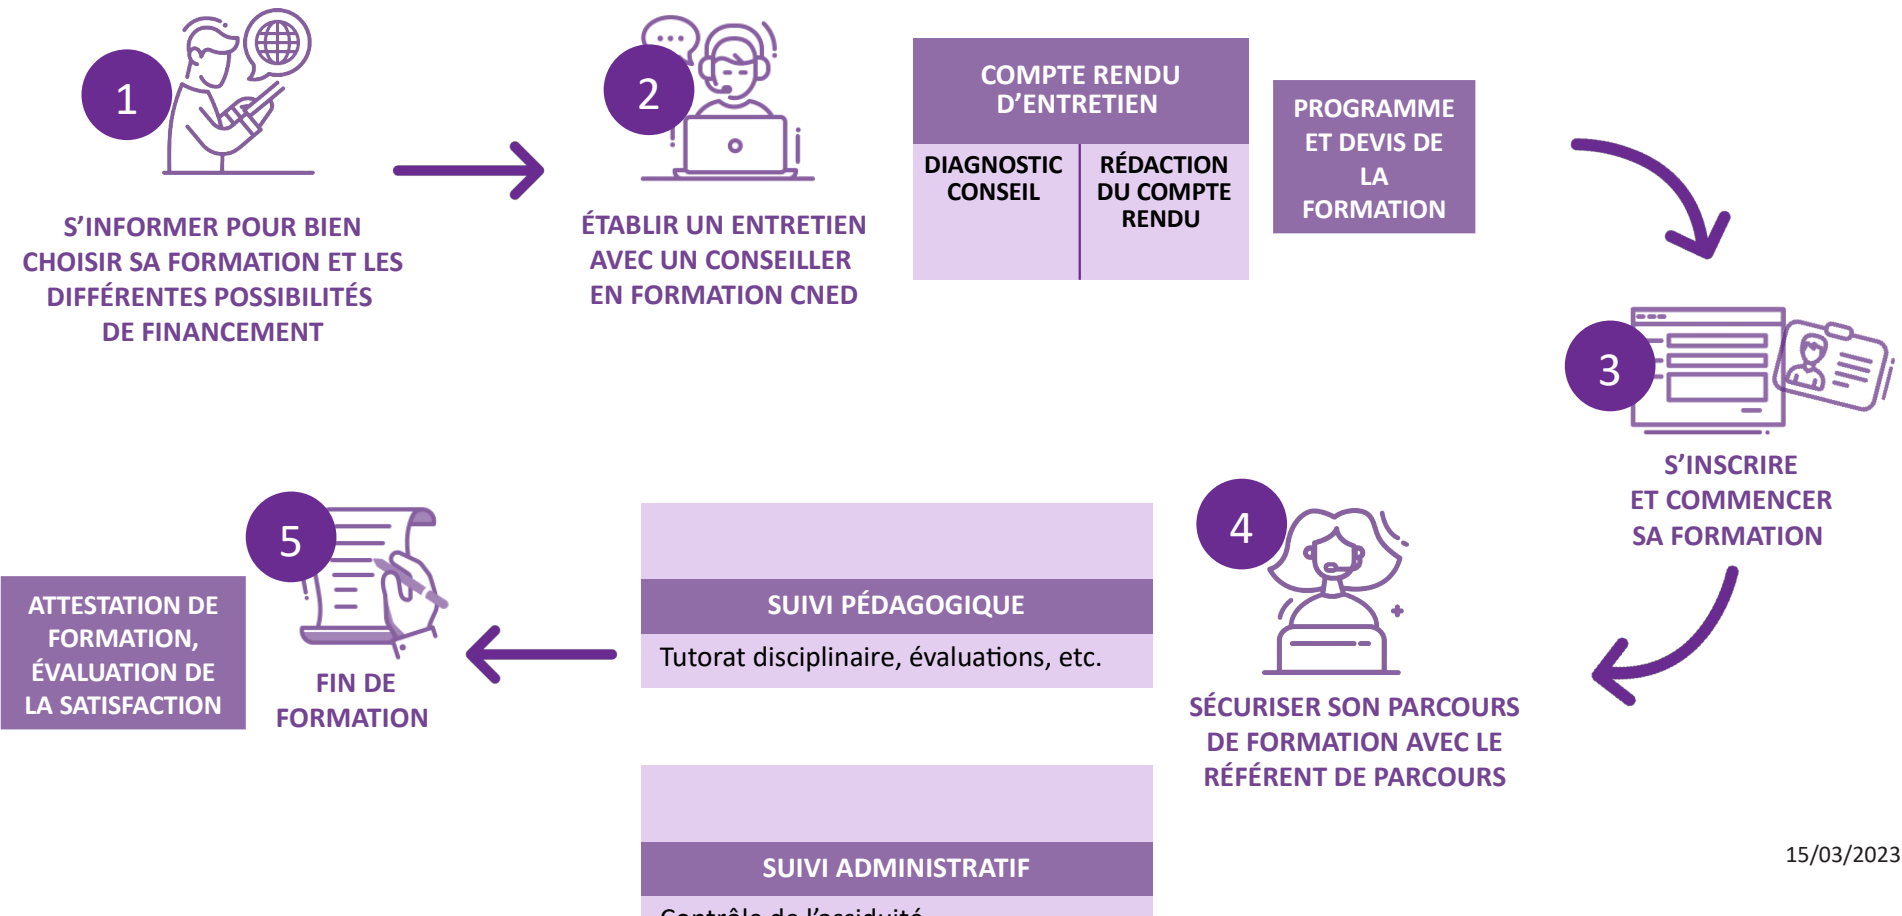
1

S'INFORMER POUR BIEN CHOISIR SA FORMATION ET LES DIFFÉRENTES POSSIBILITÉS DE FINANCEMENT

2

ÉTABLIR UN ENTRETIEN AVEC UN CONSEILLER EN FORMATION CNED

COMPTE RENDU D'ENTRETIEN

| DIAGNOSTIC CONSEIL | RÉDACTION DU COMPTE RENDU |
|---|---|

PROGRAMME ET DEVIS DE LA FORMATION

3

S'INSCRIRE ET COMMENCER SA FORMATION

4

SÉCURISER SON PARCOURS DE FORMATION AVEC LE RÉFÉRENT DE PARCOURS

SUIVI PÉDAGOGIQUE

Tutorat disciplinaire, évaluations, etc.

SUIVI ADMINISTRATIF

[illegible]

5

FIN DE FORMATION

ATTESTATION DE FORMATION, ÉVALUATION DE LA SATISFACTION

15/03/2023